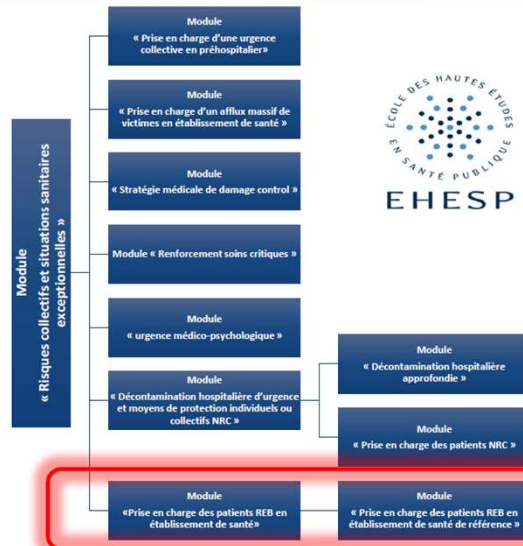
Module
« Risques collectifs et situations sanitaires exceptionnelles »

Module
« Prise en charge d'une urgence collective en préhospitalier»

Module
« Prise en charge d'un afflux massif de victimes en établissement de santé »

Module
« Stratégie médicale de damage control »

Module « Renforcement soins critiques »

Module
« urgence médico-psychologique »

Module
« Décontamination hospitalière d'urgence et moyens de protection individuels ou collectifs NRC »

Module
« Décontamination hospitalière approfondie »

Module
« Prise en charge des patients NRC »

Module
«Prise en charge des patients REB en établissement de santé»

Module
« Prise en charge des patients REB en établissement de santé de référence »

ÉCOLE DES HAUTES ÉTUDES EN SANTÉ PUBLIQUE

EHESP